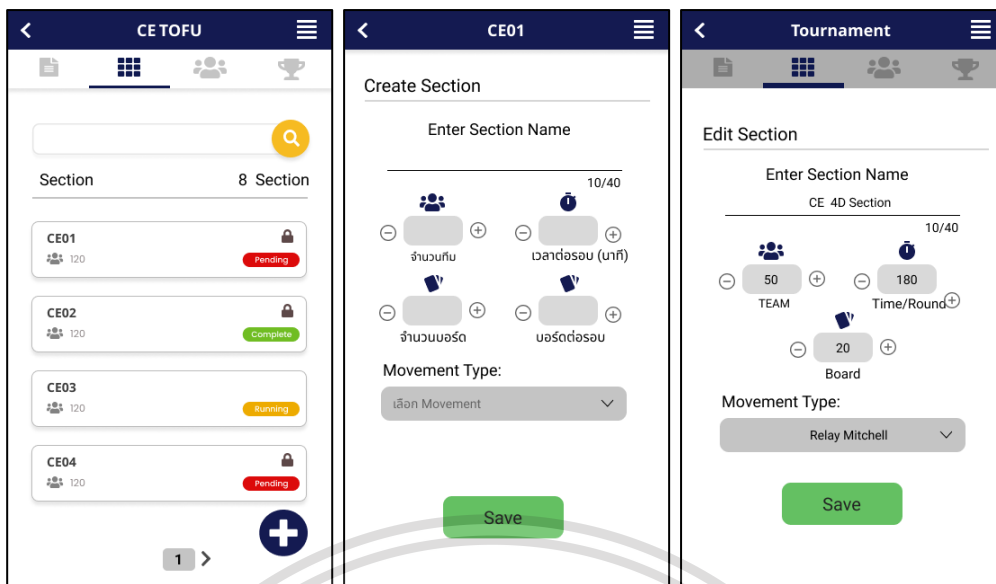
CE TOFU

Section 8 Section

CE01
120
Pending

CE02
120
Complete

CE03
120
Running

CE04
120
Pending

1

CE01

Create Section

Enter Section Name

10/40

จำนวนทีม

เวลาต่อรอบ (นาที)

จำนวนบอร์ด

บอร์ดต่อรอบ

Movement Type:

เลือก Movement

Save

Tournament

Edit Section

Enter Section Name

CE 4D Section

10/40

50
TEAM

180
Time/Round

20
Board

Movement Type:

Relay Mitchell

Save